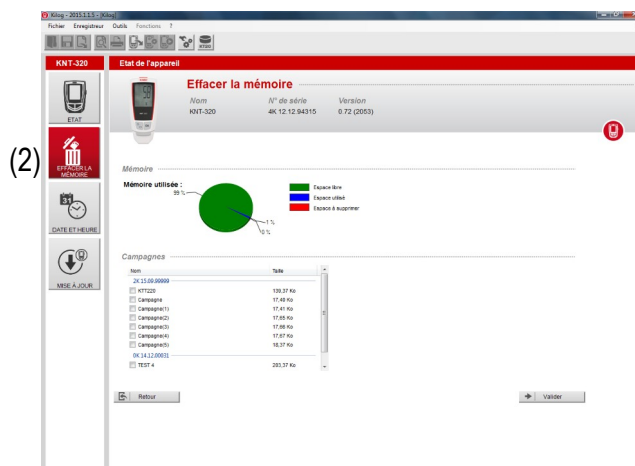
Kilog - 2015.1.5.7 - [Kilog]
Fichier Enregistreur Outils Fonctions ?

KNT-320
Etat de l'appareil

ETAT

(2)
EFFACER LA MÉMOIRE

DATE ET HEURE

MISE À JOUR

Effacer la mémoire

| Nom | N° de série | Version |
|---|---|---|
| KNT-320 | 4K 12.12.94315 | 0.72 (2063) |

Mémoire

Mémoire utilisée :
99 %
1 %
0 %

Espace libre
Espace utilisé
Espace à supprimer

Campagnes

| Nom | Taille |
|---|---|
| 2K.15.09.99999 | |
| KTT220 | 139,37 Ko |
| Campagne | 17,48 Ko |
| Campagne(1) | 17,41 Ko |
| Campagne(2) | 17,65 Ko |
| Campagne(3) | 17,66 Ko |
| Campagne(4) | 17,57 Ko |
| Campagne(5) | 18,37 Ko |
| 0K.14.12.00031 | |
| TEST 4 | 203,37 Ko |

Retour

Valider